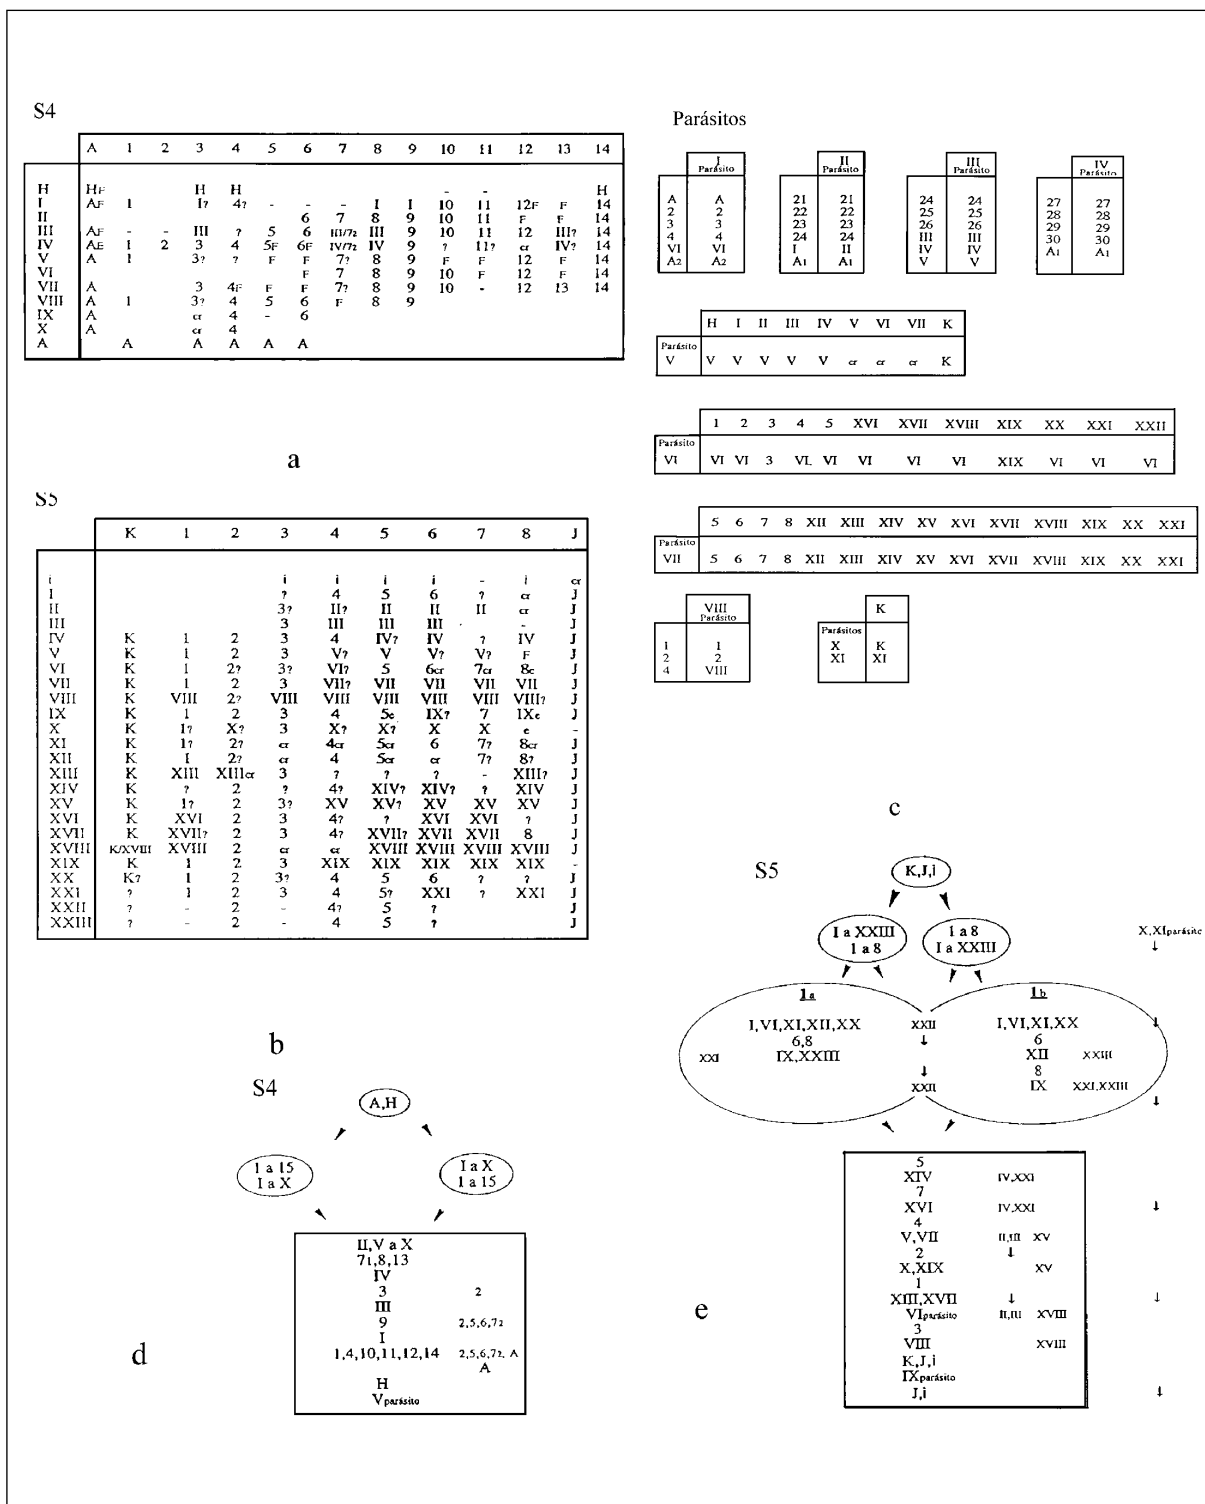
S4

| | A | 1 | 2 | 3 | 4 | 5 | 6 | 7 | 8 | 9 | 10 | 11 | 12 | 13 | 14 |
|---|---|---|---|---|---|---|---|---|---|---|---|---|---|---|---|
| H | HF | | | H | H | | | | | | - | - | | | H |
| I | AF | I | | I? | 4? | - | - | - | I | I | 10 | 11 | 12F | F | 14 |
| II | | | | | | | 6 | 7 | 8 | 9 | 10 | 11 | F | F | 14 |
| III | AF | - | - | III | ? | 5 | 6 | III/7? | III | 9 | 10 | 11 | 12 | III? | 14 |
| IV | AE | I | 2 | 3 | 4 | 5F | 6F | IV/7? | IV | 9 | ? | 11? | cr | IV? | 14 |
| V | A | I | | 3? | ? | F | F | 7? | 8 | 9 | F | F | 12 | F | 14 |
| VI | | | | | | | F | 7 | 8 | 9 | 10 | F | 12 | F | 14 |
| VII | A | | | 3 | 4F | F | F | 7? | 8 | 9 | 10 | - | 12 | 13 | 14 |
| VIII | A | I | | 3? | 4 | 5 | 6 | F | 8 | 9 | | | | | |
| IX | A | | | cr | 4 | - | 6 | | | | | | | | |
| X | A | | | cr | 4 | | | | | | | | | | |
| A | | A | | A | A | A | A | | | | | | | | |

a

S5

| | K | 1 | 2 | 3 | 4 | 5 | 6 | 7 | 8 | J |
|---|---|---|---|---|---|---|---|---|---|---|
| i | | | | i | i | i | i | - | i | cr |
| I | | | | ? | 4 | 5 | 6 | ? | cr | J |
| II | | | | 3? | II? | II | II | II | cr | J |
| III | | | | 3 | III | III | III | | - | J |
| IV | K | 1 | 2 | 3 | 4 | IV? | IV | ? | IV | J |
| V | K | 1 | 2 | 3 | V? | V | V? | V? | F | J |
| VI | K | 1 | 2? | 3? | VI? | 5 | 6cr | 7cr | 8c | J |
| VII | K | 1 | 2 | 3 | VII? | VII | VII | VII | VII | J |
| VIII | K | VIII | 2? | VIII | VIII | VIII | VIII | VIII | VIII? | J |
| IX | K | 1 | 2 | 3 | 4 | 5c | IX? | 7 | IXc | J |
| X | K | 1? | X? | 3 | X? | X? | X | X | c | - |
| XI | K | 1? | 2? | cr | 4cr | 5cr | 6 | 7? | 8cr | J |
| XII | K | I | 2? | cr | 4 | 5cr | cr | 7? | 8? | J |
| XIII | K | XIII | XIIIcr | 3 | ? | ? | ? | - | XIII? | J |
| XIV | K | ? | 2 | ? | 4? | XIV? | XIV? | ? | XIV | J |
| XV | K | 1? | 2 | 3? | XV | XV? | XV | XV | XV | J |
| XVI | K | XVI | 2 | 3 | 4? | ? | XVI | XVI | ? | J |
| XVII | K | XVII? | 2 | 3 | 4? | XVII? | XVII | XVII | 8 | J |
| XVIII | K/XVIII | XVIII | 2 | cr | cr | XVIII | XVIII | XVIII | XVIII | J |
| XIX | K | 1 | 2 | 3 | XIX | XIX | XIX | XIX | XIX | - |
| XX | K? | 1 | 2 | 3? | 4 | 5 | 6 | ? | ? | J |
| XXI | ? | 1 | 2 | 3 | 4 | 5? | XXI | ? | XXI | J |
| XXII | ? | - | 2 | - | 4? | 5 | ? | | | J |
| XXIII | ? | - | 2 | - | 4 | 5 | ? | | | J |

b

Parásitos

| | I Parásito |
|---|---|
| A | A |
| 2 | 2 |
| 3 | 3 |
| 4 | 4 |
| VI | VI |
| A2 | A2 |

| | II Parásito |
|---|---|
| 21 | 21 |
| 22 | 22 |
| 23 | 23 |
| 24 | 24 |
| I | II |
| A1 | A1 |

| | III Parásito |
|---|---|
| 24 | 24 |
| 25 | 25 |
| 26 | 26 |
| III | III |
| IV | IV |
| V | V |

| | IV Parásito |
|---|---|
| 27 | 27 |
| 28 | 28 |
| 29 | 29 |
| 30 | 30 |
| A1 | A1 |

| | H | I | II | III | IV | V | VI | VII | K |
|---|---|---|---|---|---|---|---|---|---|
| Parásito V | V | V | V | V | V | cr | cr | cr | K |

| | 1 | 2 | 3 | 4 | 5 | XVI | XVII | XVIII | XIX | XX | XXI | XXII |
|---|---|---|---|---|---|---|---|---|---|---|---|---|
| Parásito VI | VI | VI | 3 | VI | VI | VI | VI | VI | XIX | VI | VI | VI |

| | 5 | 6 | 7 | 8 | XII | XIII | XIV | XV | XVI | XVII | XVIII | XIX | XX | XXI |
|---|---|---|---|---|---|---|---|---|---|---|---|---|---|---|
| Parásito VII | 5 | 6 | 7 | 8 | XII | XIII | XIV | XV | XVI | XVII | XVIII | XIX | XX | XXI |

| | VIII Parásito |
|---|---|
| 1 | 1 |
| 2 | 2 |
| 4 | VIII |

| | K |
|---|---|
| Parásitos X XI | K XI |

c

S4

A,H

1 a 15
I a X

I a X
1 a 15

II,V a X
7?,8,13
IV
3 2
III
9 2,5,6,7?
I
1,4,10,11,12,14 2,5,6,7?, A
A
H
Vparásito

d

S5

K,J,i

I a XXIII
1 a 8

1 a 8
I a XXIII

X,XIparásito
↓

1a
I,VI,XI,XII,XX
6,8
IX,XXIII
XXI

XXII
↓
↓
XXII

1b
I,VI,XI,XX
6
XII XXIII
8
IX XXI,XXIII

5
XIV IV,XXI
7
XVI IV,XXI
4
V,VII II,III XV
2 ↓
X,XIX XV
1
XIII,XVII ↓
VIparásito II,III XVIII
3
VIII XVIII
K,J,i
IXparásito
J,i

e